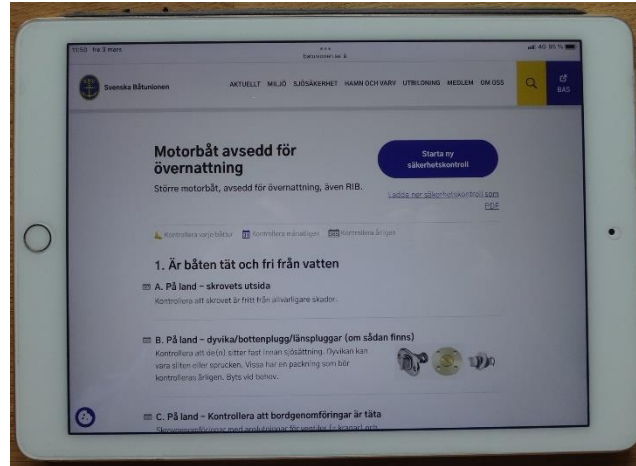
10:50 fre 3 mars
batunionen.se
4G 95 %

Svenska Båtunionen

AKTUELLT MILJÖ SJÖSÄKERHET HAMN OCH VARV UTBILDNING MEDLEM OM OSS

BAS

Motorbåt avsedd för övernattning

Större motorbåt, avsedd för övernattning, även RIB.

Starta ny säkerhetskontroll

Ladda ner säkerhetskontroll som PDF

Kontrollera varje biltur Kontrollera månatligen Kontrollera årligen

1. Är båten tät och fri från vatten

A. På land – skrovets utsida

Kontrollera att skrovet är fritt från allvarligare skador.

B. På land – dyvika/bottenplugg/länspluggar (om sådan finns)

Kontrollera att de(n) sitter fast innan sjösättning. Dyvikan kan vara sliten eller sprucken. Vissa har en packning som bör kontrolleras årligen. Byts vid behov.

C. På land – Kontrollera att bordgenomföringar är täta

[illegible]